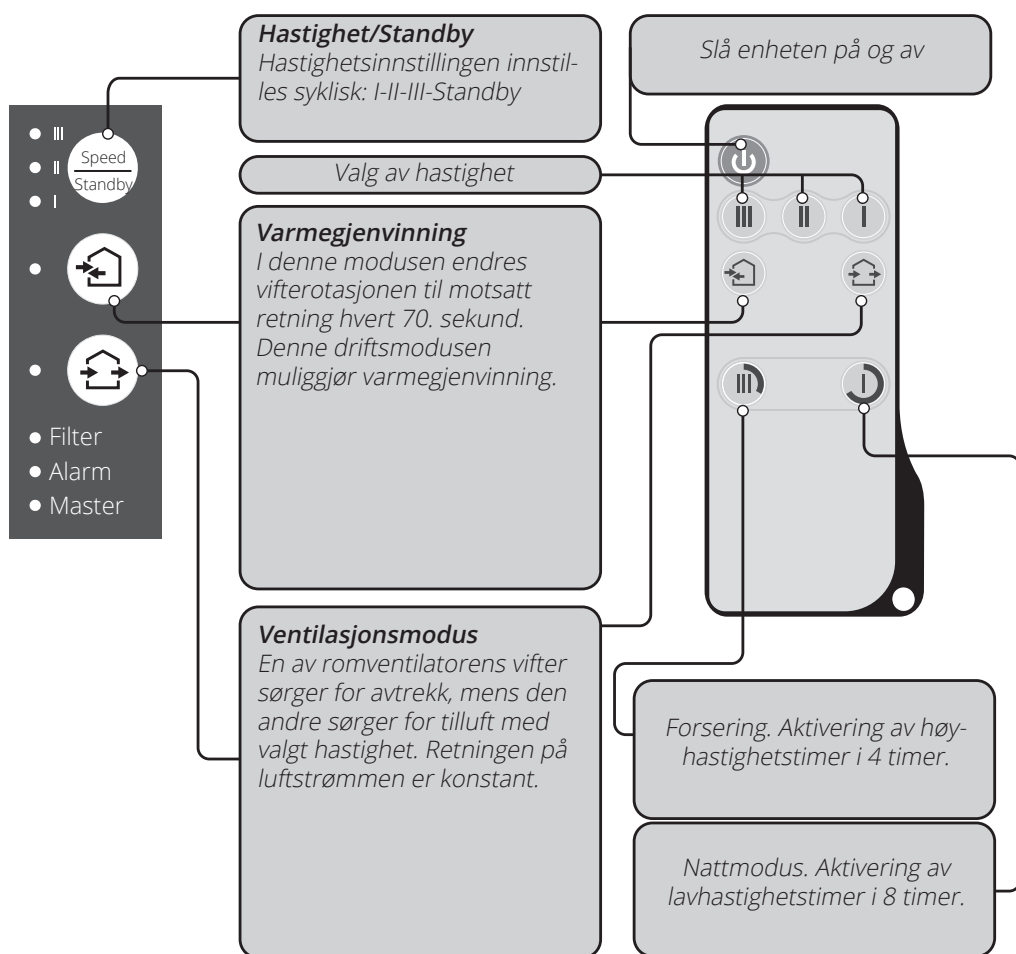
Hastighet/Standby
Hastighetsinnstillingen innstilles syklisk: I-II-III-Standby

Slå enheten på og av

III
II
I
Speed
Standby

Valg av hastighet

III II I

Varmegjenvinning
I denne modusen endres vifterotasjonen til motsatt retning hvert 70. sekund. Denne driftsmodusen muliggjør varmegjenvinning.

Filter
Alarm
Master

Ventilasjonsmodus
En av romventilatorens vifter sørger for avtrekk, mens den andre sørger for tilluft med valgt hastighet. Retningen på luftstrømmen er konstant.

Forsering. Aktivering av høyhastighetstimer i 4 timer.

Nattmodus. Aktivering av lavhastighetstimer i 8 timer.